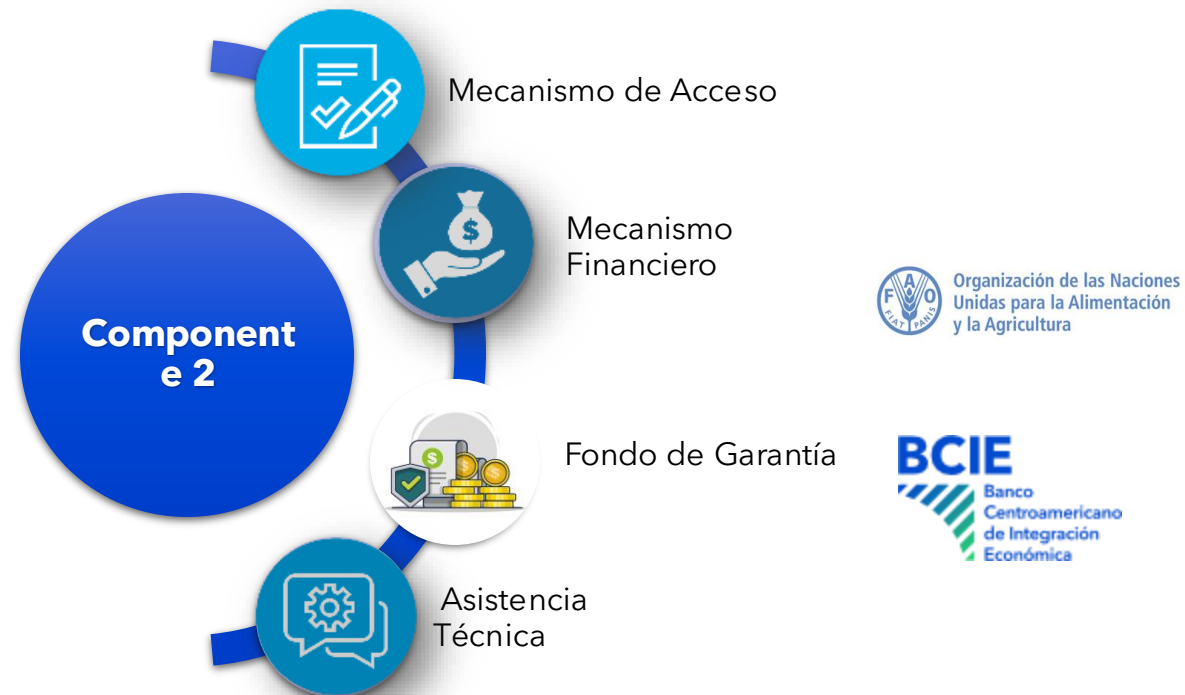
Componente 2

Mecanismo de Acceso

Mecanismo Financiero

Fondo de Garantía

Asistencia Técnica

FAO FIAT PANIS

Organización de las Naciones Unidas para la Alimentación y la Agricultura

BCIE

Banco Centroamericano de Integración Económica